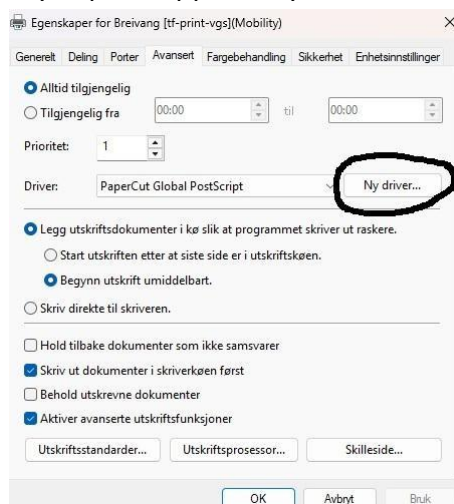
Egenskaper for Breivang [tf-print-vgs](Mobility)

×

Generelt Deling Porter Avansert Fargebehandling Sikkerhet Enhetsinnstillinger

Alltid tilgjengelig

Tilgjengelig fra 00:00 til 00:00

Prioritet: 1

Driver: PaperCut Global PostScript Ny driver...

Legg utskriftsdokumenter i kø slik at programmet skriver ut raskere.

Start utskriften etter at siste side er i utskriftskøen.

Begynn utskrift umiddelbart.

Skriv direkte til skriveren.

Hold tilbake dokumenter som ikke samsvarer

Skriv ut dokumenter i skriverkøen først

Behold utskrevne dokumenter

Aktiver avanserte utskriftsfunksjoner

Utskriftsstandarder... Utskriftsprosessor... Skilleside...

OK Avbryt Bruk